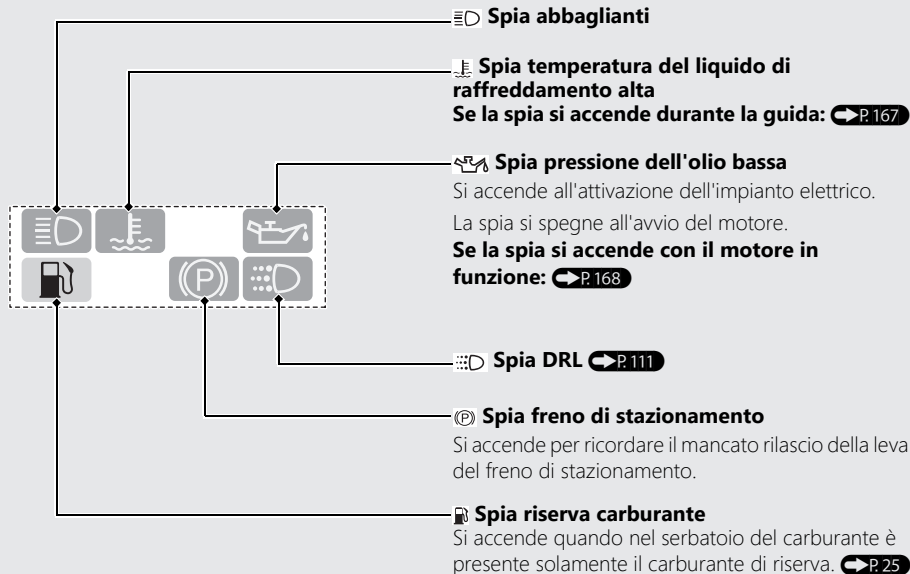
Spia abbaglianti

Spia temperatura del liquido di raffreddamento alta
Se la spia si accende durante la guida: P. 167

Spia pressione dell'olio bassa
Si accende all'attivazione dell'impianto elettrico.
La spia si spegne all'avvio del motore.
Se la spia si accende con il motore in funzione: P. 168

Spia DRL P. 111

Spia freno di stazionamento
Si accende per ricordare il mancato rilascio della leva del freno di stazionamento.

Spia riserva carburante
Si accende quando nel serbatoio del carburante è presente solamente il carburante di riserva. P. 25